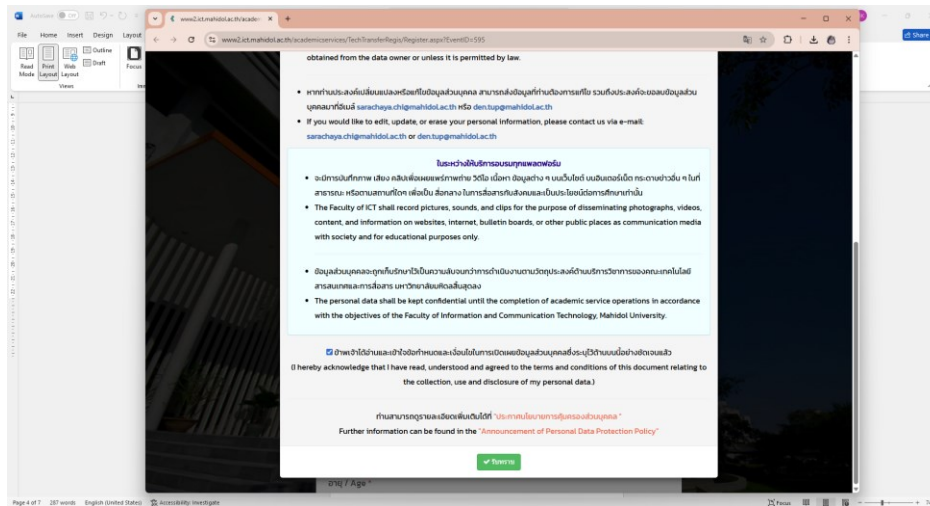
AutoSave Off

www2.ict.mahidol.ac.th/acade ×

www2.ict.mahidol.ac.th/academicservices/TechTransferRegis/Register.aspx?EventID=595

File Home Insert Design Layout

Read Mode Print Layout Web Layout Outline Draft Focus

Views

Share

obtained from the data owner or unless it is permitted by law.

• หากท่านประสงค์เปลี่ยนแปลงหรือแก้ไขข้อมูลส่วนบุคคล สามารถส่งข้อมูลที่ท่านต้องการแก้ไข รวมถึงประสงค์จะขอลบข้อมูลส่วนบุคคลมาที่อีเมล์ sarachaya.chi@mahidol.ac.th หรือ den.tup@mahidol.ac.th

• If you would like to edit, update, or erase your personal information, please contact us via e-mail: sarachaya.chi@mahidol.ac.th or den.tup@mahidol.ac.th

ในระหว่างให้บริการอบรมทุกแพลตฟอร์ม

• จะมีการบันทึกภาพ เสียง คลิปเพื่อเผยแพร่ภาพถ่าย วิดีโอ เนื้อหา ข้อมูลต่าง ๆ บนเว็บไซต์ บนอินเตอร์เน็ต กระดานข่าวอื่น ๆ ในที่สาธารณะ หรือตามสถานที่ใดๆ เพื่อเป็น สื่อกลาง ในการสื่อสารกับสังคมและเป็นประโยชน์ต่อการศึกษาเท่านั้น

• The Faculty of ICT shall record pictures, sounds, and clips for the purpose of disseminating photographs, videos, content, and information on websites, internet, bulletin boards, or other public places as communication media with society and for educational purposes only.

• ข้อมูลส่วนบุคคลจะถูกเก็บรักษาไว้เป็นความลับจนกว่าการดำเนินงานตามวัตถุประสงค์ด้านบริการวิชาการของคณะเทคโนโลยีสารสนเทศและการสื่อสาร มหาวิทยาลัยมหิดลสิ้นสุดลง

• The personal data shall be kept confidential until the completion of academic service operations in accordance with the objectives of the Faculty of Information and Communication Technology, Mahidol University.

ข้าพเจ้าได้อ่านและเข้าใจข้อกำหนดและเงื่อนไขในการเปิดเผยข้อมูลส่วนบุคคลซึ่งระบุไว้ข้างต้นอย่างชัดเจนแล้ว
(I hereby acknowledge that I have read, understood and agreed to the terms and conditions of this document relating to the collection, use and disclosure of my personal data.)

ท่านสามารถดูรายละเอียดเพิ่มเติมได้ที่ "ประกาศนโยบายการคุ้มครองส่วนบุคคล"
Further information can be found in the "Announcement of Personal Data Protection Policy"

✔ รับทราบ

อายุ / Age *

Page 4 of 7 267 words English (United States) Accessibility: Investigate Focus